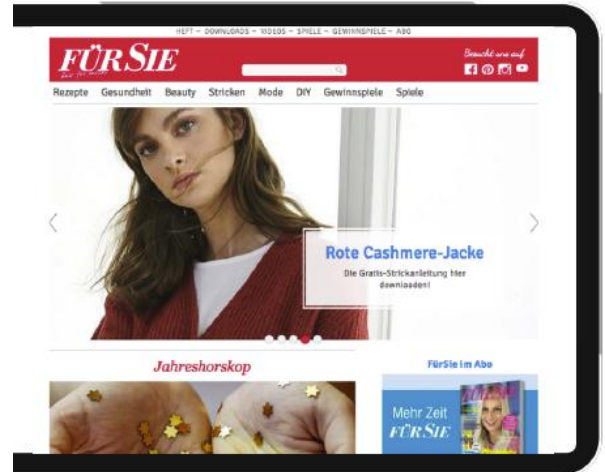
HEFT – DOWNLOADS – VIDEOS – SPIELE – GEWINNSPIELE – ABO

FÜR SIE

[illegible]

Besucht uns auf

Rezepte Gesundheit Beauty Stricken Mode DIY Gewinnspiele Spiele

Rote Cashmere-Jacke

Die Gratis-Strickanleitung hier downloaden!

Jahreshoroskop

FürSie im Abo

Mehr Zeit FÜR SIE